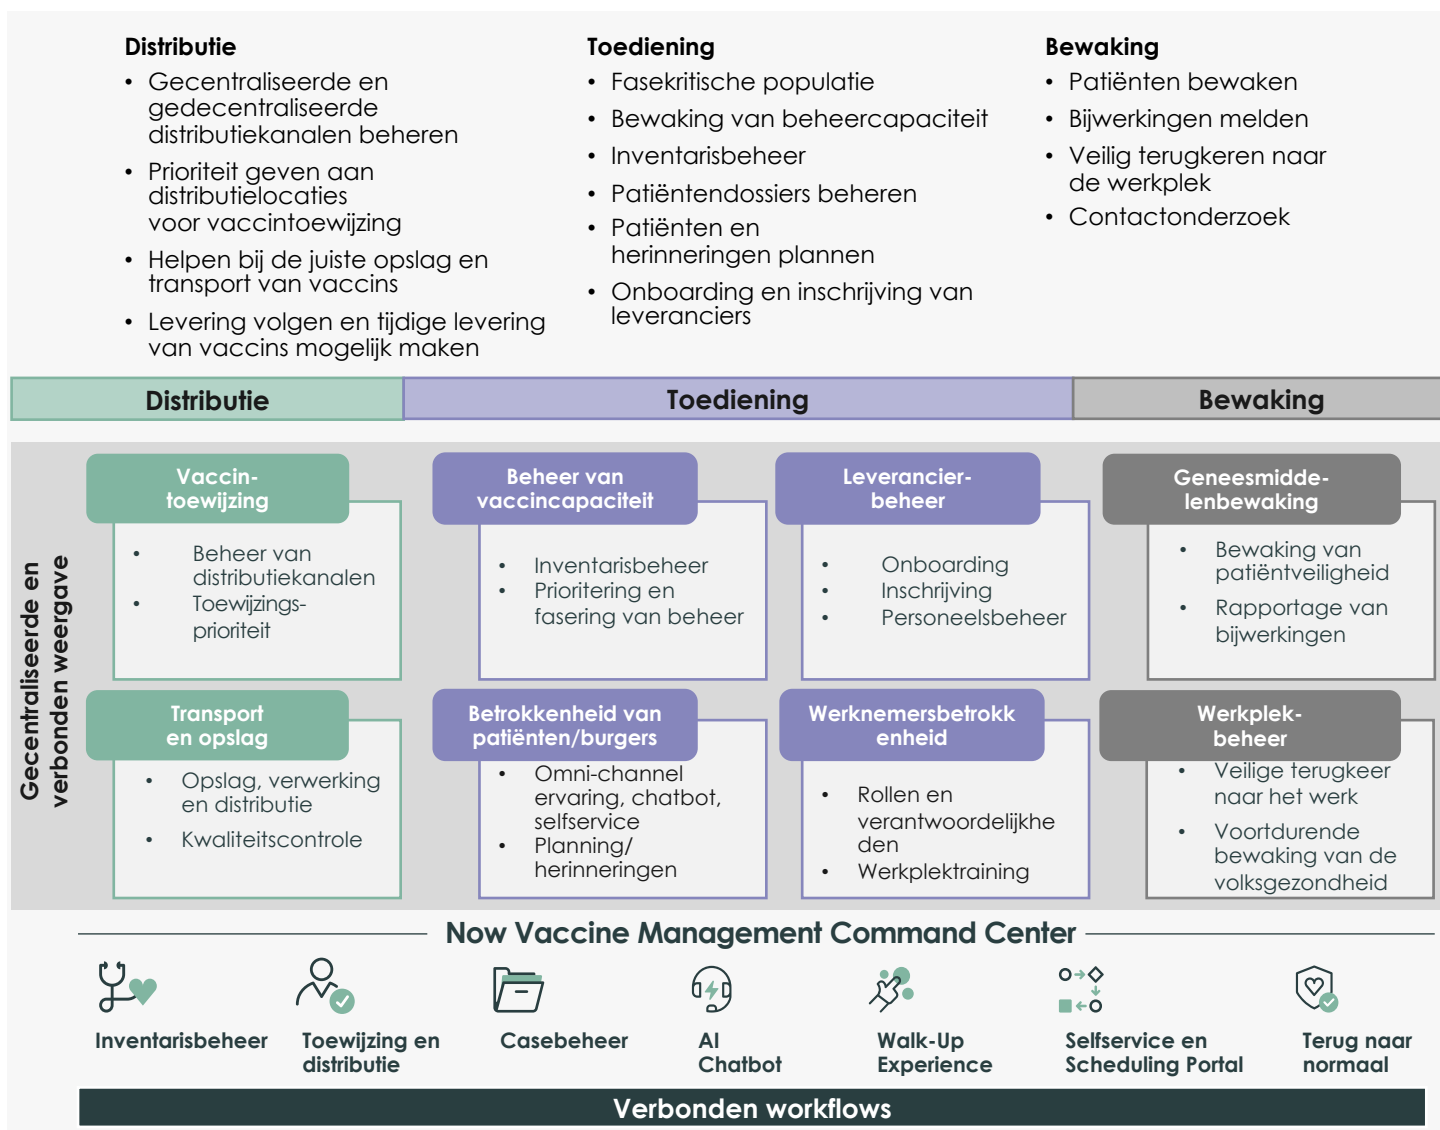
**Distributie**
- Gecentraliseerde en gedecentraliseerde distributiekanalen beheren
- Prioriteit geven aan distributielocaties voor vaccintoewijzing
- Helpen bij de juiste opslag en transport van vaccins
- Levering volgen en tijdige levering van vaccins mogelijk maken

**Toediening**
- Fasekritische populatie
- Bewaking van beheercapaciteit
- Inventarisbeheer
- Patiëntendossiers beheren
- Patiënten en herinneringen plannen
- Onboarding en inschrijving van leveranciers

**Bewaking**
- Patiënten bewaken
- Bijwerkingen melden
- Veilig terugkeren naar de werkplek
- Contactonderzoek

Distributie
Toediening
Bewaking

Gecentraliseerde en verbonden weergave

Vaccin-toewijzing
- Beheer van distributiekanalen
- Toewijzings-prioriteit

Beheer van vaccincapaciteit
- Inventarisbeheer
- Prioritering en fasering van beheer

Leverancier-beheer
- Onboarding
- Inschrijving
- Personeelsbeheer

Geneesmidde-lenbewaking
- Bewaking van patiëntveiligheid
- Rapportage van bijwerkingen

Transport en opslag
- Opslag, verwerking en distributie
- Kwaliteitscontrole

Betrokkenheid van patiënten/burgers
- Omni-channel ervaring, chatbot, selfservice
- Planning/ herinneringen

Werknemersbetrokkenheid
- Rollen en verantwoordelijkheden
- Werkplektraining

Werkplek-beheer
- Veilige terugkeer naar het werk
- Voortdurende bewaking van de volksgezondheid

Now Vaccine Management Command Center

Inventarisbeheer
Toewijzing en distributie
Casebeheer
AI Chatbot
Walk-Up Experience
Selfservice en Scheduling Portal
Terug naar normaal

Verbonden workflows